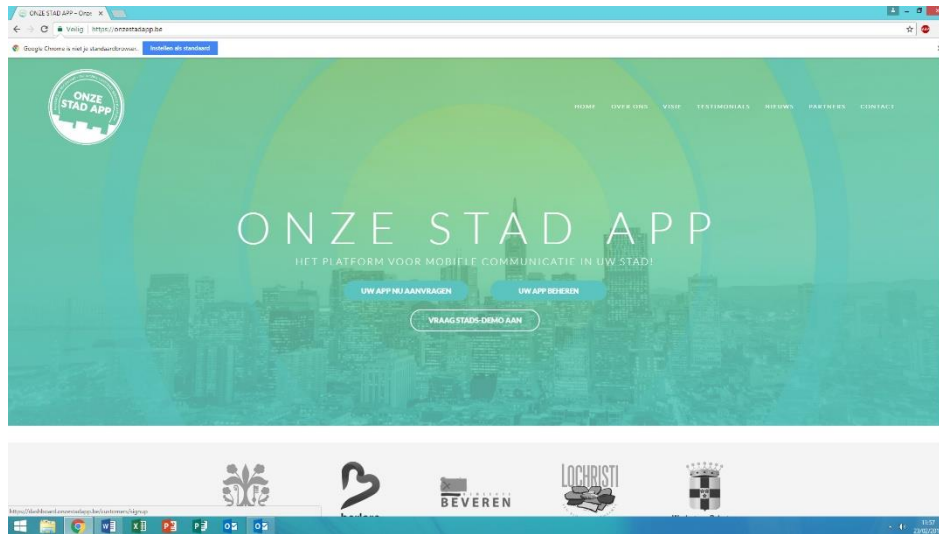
ONZE STAD APP – Onze ×

Veilig | https://onzestadapp.be

Google Chrome is niet je standaardbrowser. Instellen als standaard

ONZE STAD APP

HOME OVER ONS VISIE TESTIMONIALS NIEUWS PARTNERS CONTACT

ONZE STAD APP

HET PLATFORM VOOR MOBIELE COMMUNICATIE IN UW STAD!

UW APP NU AANVRAGEN

UW APP BEHEREN

VRAAG STADS-DEMO AAN

BEVEREN

LOCHRISTI

https://dashboard.onzestadapp.be/customers/signup

11:57
23/02/201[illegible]